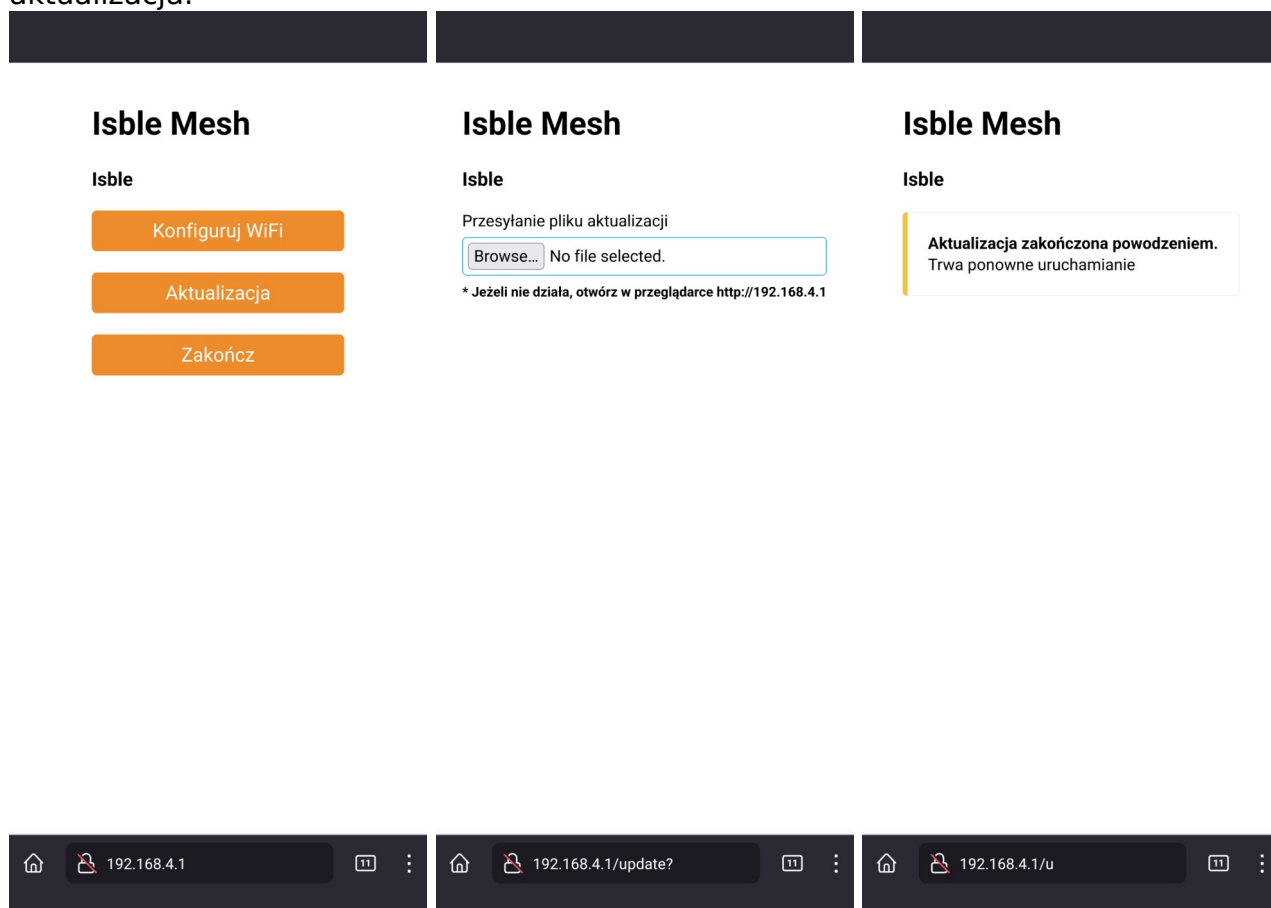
Isble Mesh

Isble

Konfiguruj WiFi

Aktualizacja

Zakończ

192.168.4.1

11

Isble Mesh

Isble

Przesyłanie pliku aktualizacji

Browse... No file selected.

* Jeżeli nie działa, otwórz w przeglądarce http://192.168.4.1

192.168.4.1/update?

11

Isble Mesh

Isble

Aktualizacja zakończona powodzeniem.
Trwa ponowne uruchamianie

192.168.4.1/u

11